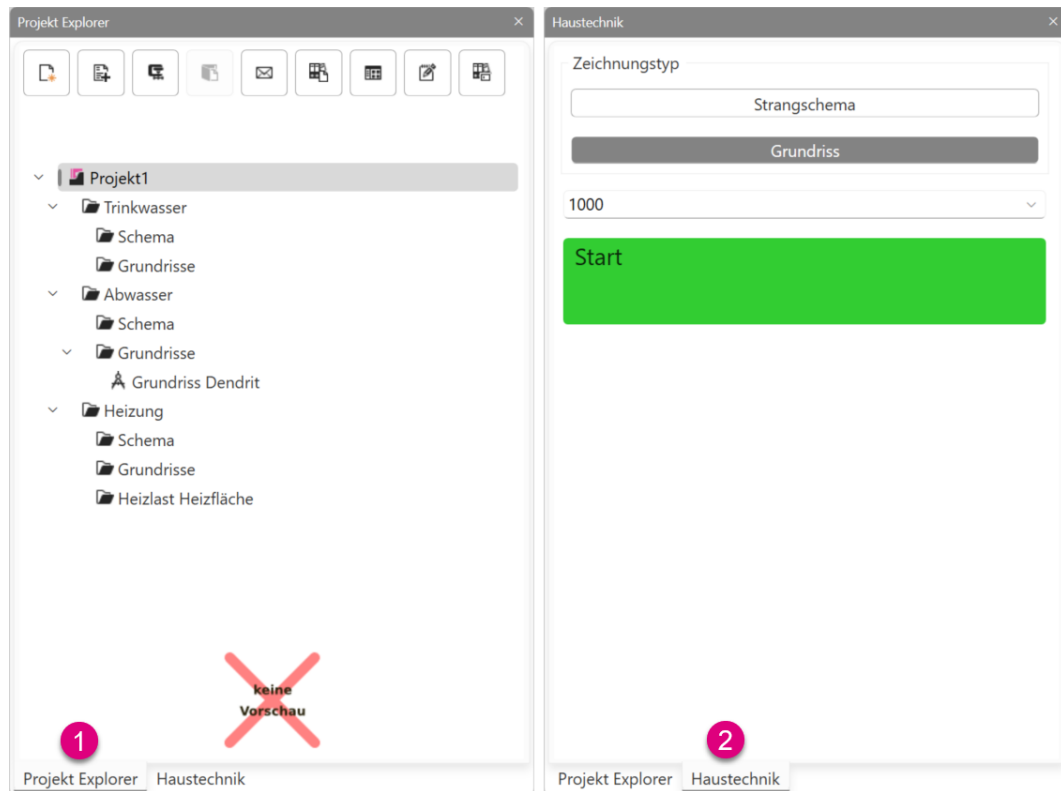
Projekt Explorer ×

Projekt1
Trinkwasser
Schema
Grundrisse
Abwasser
Schema
Grundrisse
Grundriss Dendrit
Heizung
Schema
Grundrisse
Heizlast Heizfläche

keine Vorschau

1

Projekt Explorer Haustechnik

Haustechnik ×

Zeichnungstyp
Strangschema
Grundriss

1000

Start

2

Projekt Explorer Haustechnik